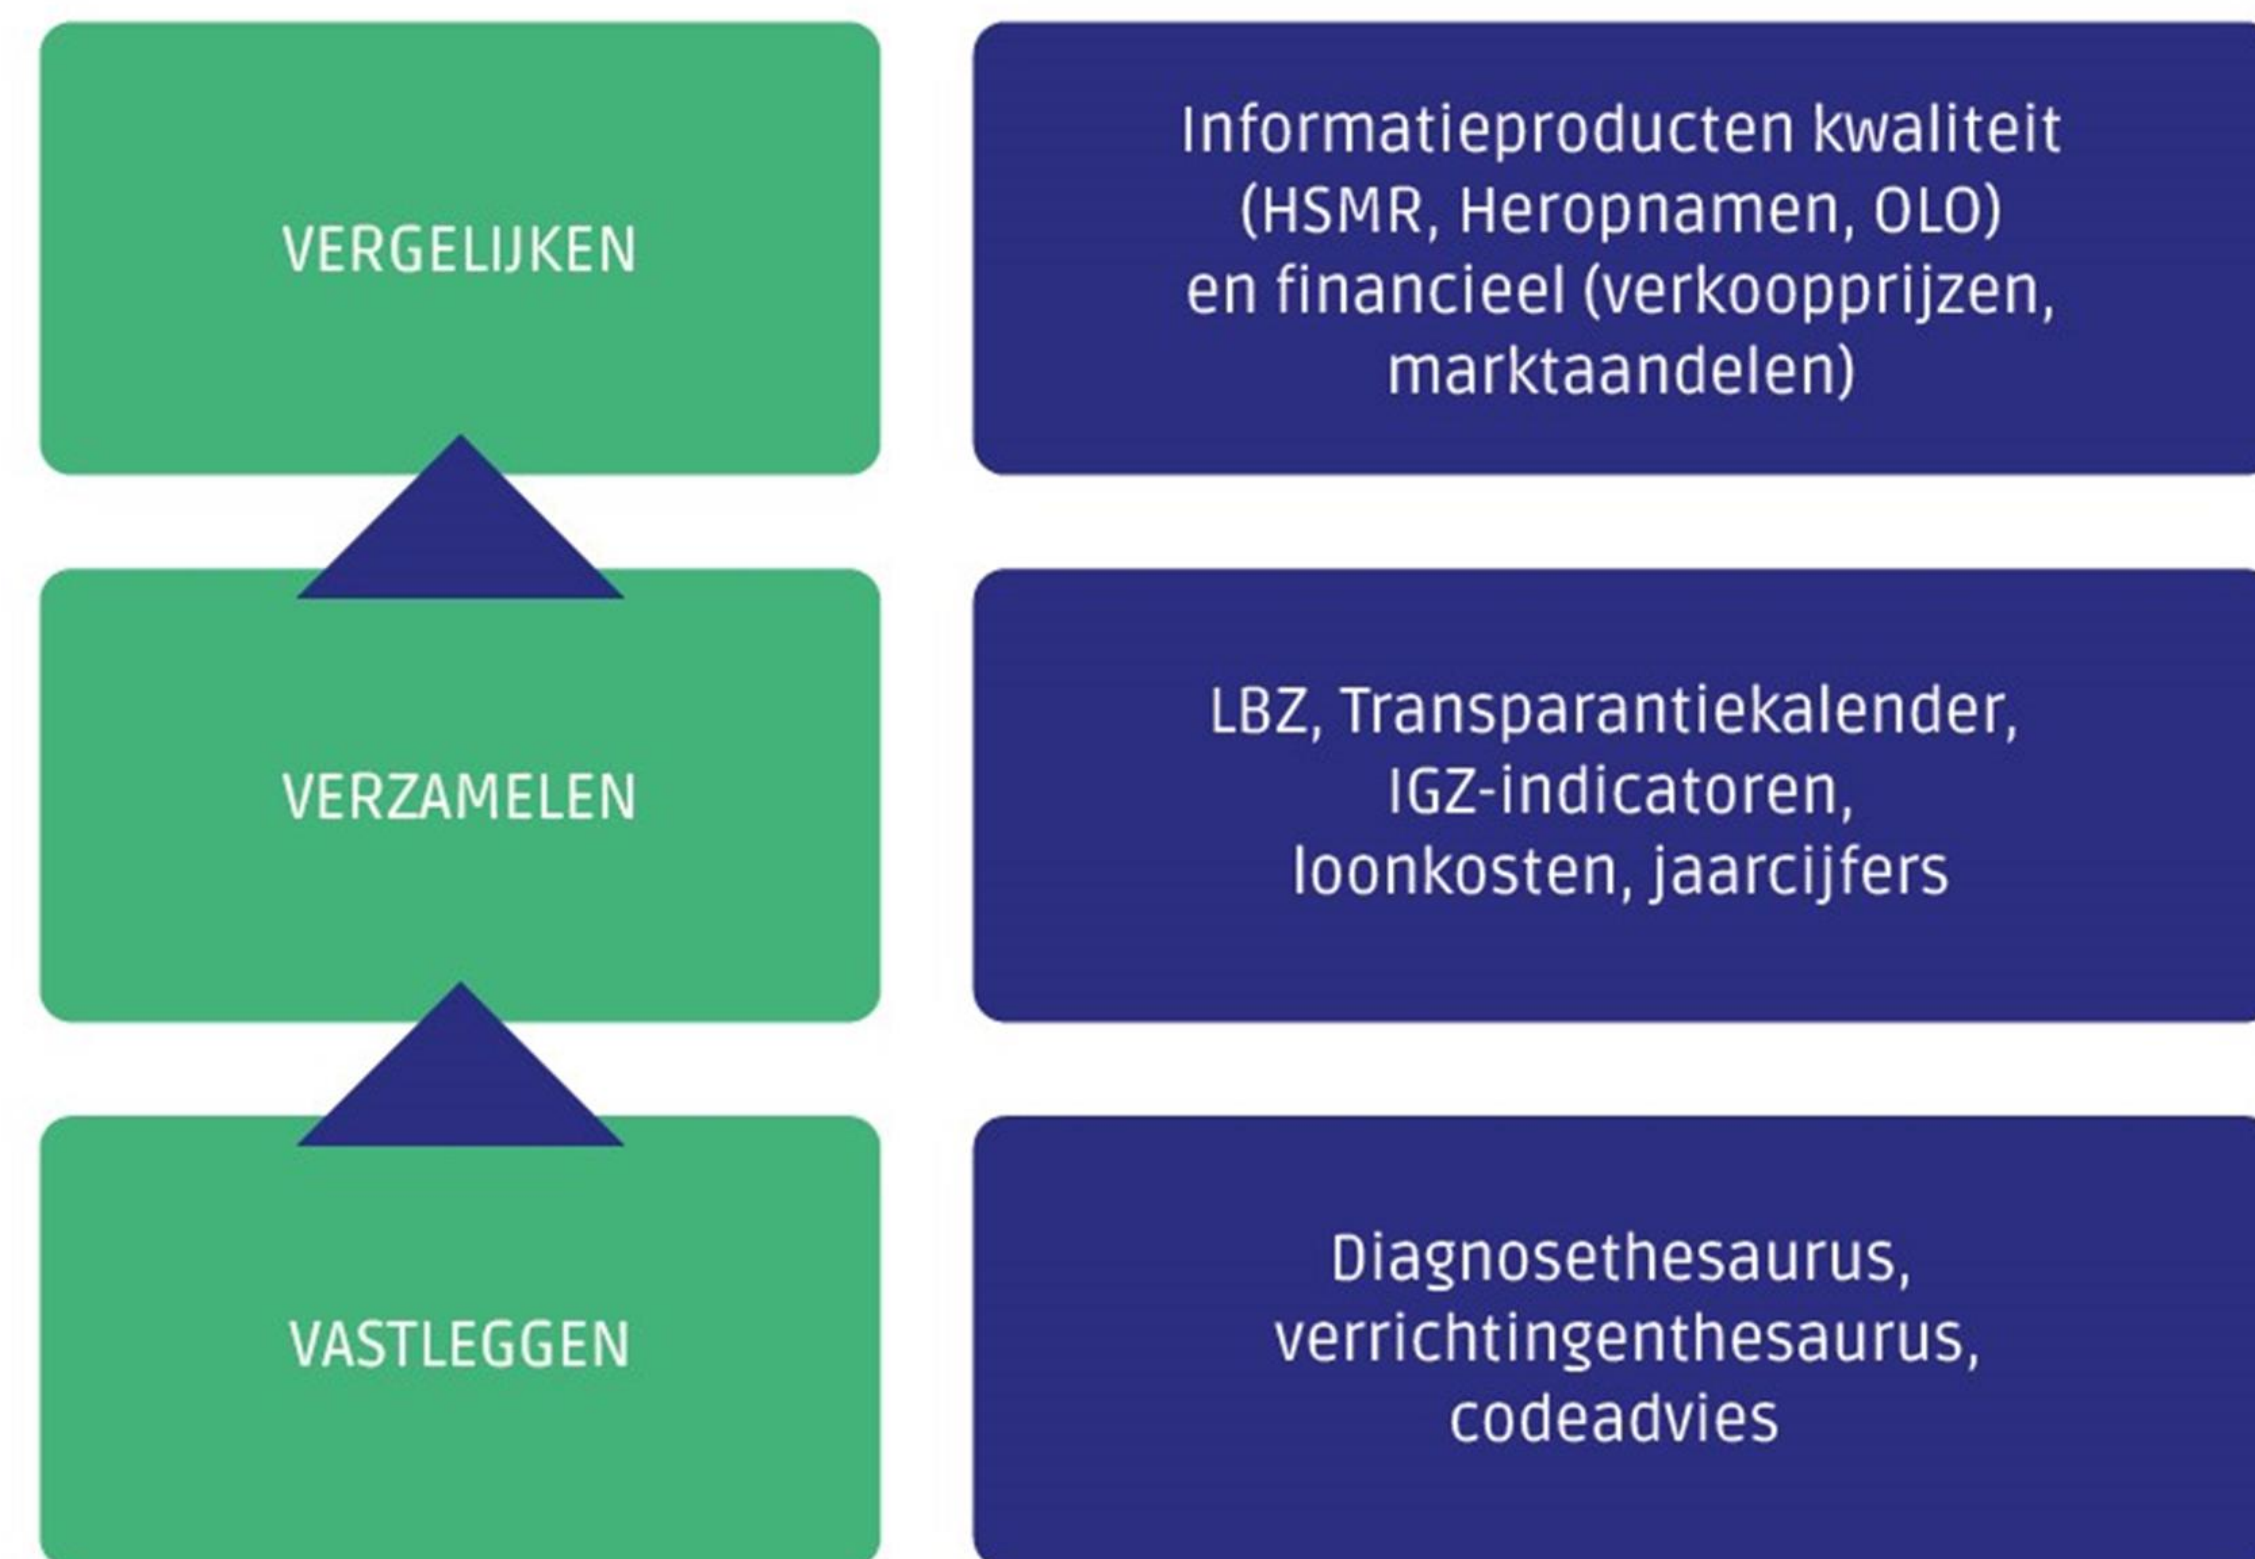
VERGELIJKEN

Informatieproducten kwaliteit (HSMR, Heropnamen, OLO) en financieel (verkoopprijzen, marktaandelen)

VERZAMELEN

LBZ, Transparantiekalender, IGZ-indicatoren, loonkosten, jaarcijfers

VASTLEGGEN

Diagnosethesaurus, verrichtingenthesaurus, codeadvies